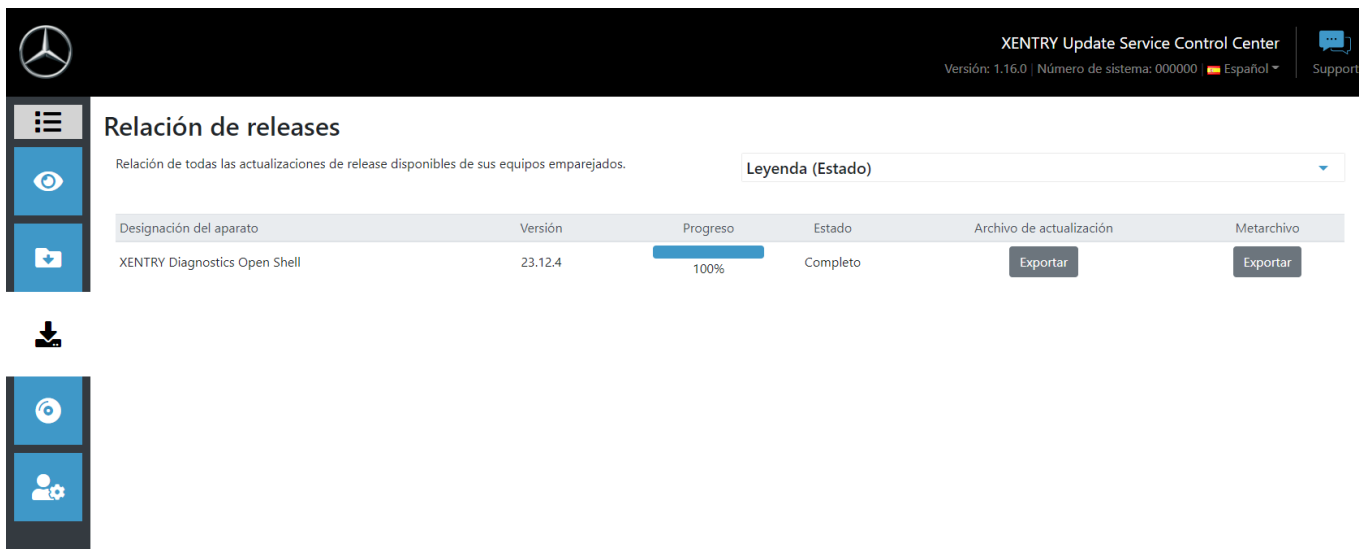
XENTRY Update Service Control Center
Versión: 1.16.0 | Número de sistema: 000000 | Español
Support

Relación de releases

Relación de todas las actualizaciones de release disponibles de sus equipos emparejados.

Leyenda (Estado)

| Designación del aparato | Versión | Progreso | Estado | Archivo de actualización | Metarchivo |
|---|---|---|---|---|---|
| XENTRY Diagnostics Open Shell | 23.12.4 | 100% | Completo | Exportar | Exportar |